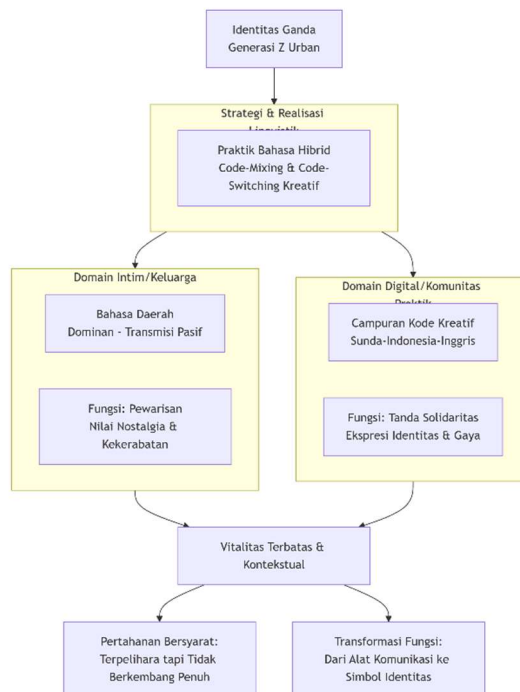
Identitas Ganda
Generasi Z Urban

Strategi & Realisasi
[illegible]

Praktik Bahasa Hibrid
Code-Mixing & Code-Switching Kreatif

Domain Intim/Keluarga

Bahasa Daerah
Dominan - Transmisi Pasif

Fungsi: Pewarisan
Nilai Nostalgia &
Kekerabatan

Domain Digital/Komunitas
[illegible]

Campuran Kode Kreatif
Sunda-Indonesia-Inggris

Fungsi: Tanda Solidaritas
Ekspresi Identitas & Gaya

Vitalitas Terbatas &
Kontekstual

Pertahanan Bersyarat:
Terpelihara tapi Tidak
Berkembang Penuh

Transformasi Fungsi:
Dari Alat Komunikasi ke
Simbol Identitas